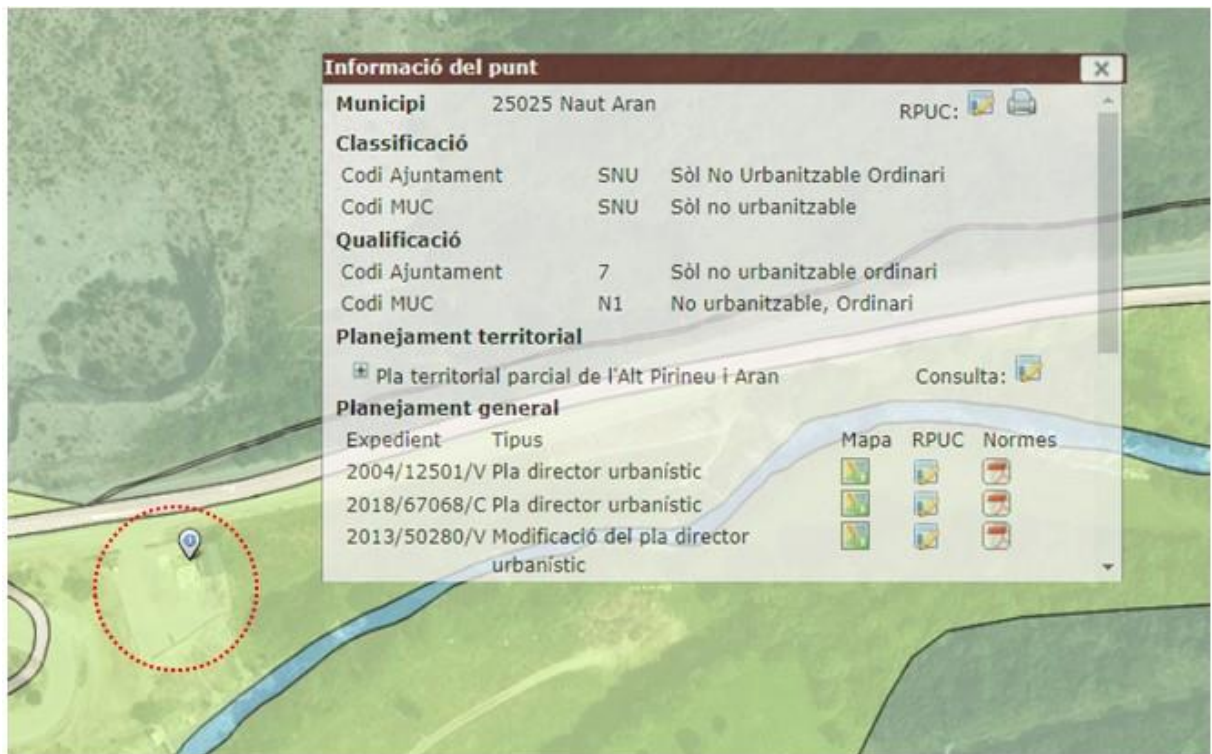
Informació del punt

Municipi 25025 Naut Aran RPUC:

Classificació

| | | |
|---|---|---|
| Codi Ajuntament | SNU | Sòl No Urbanitzable Ordinari |
| Codi MUC | SNU | Sòl no urbanitzable |

Qualificació

| | | |
|---|---|---|
| Codi Ajuntament | 7 | Sòl no urbanitzable ordinari |
| Codi MUC | N1 | No urbanitzable, Ordinari |

Planejament territorial

Pla territorial parcial de l'Alt Pirineu i Aran Consulta:

Planejament general

| Expedient | Tipus | Mapa | RPUC | Normes |
|---|---|---|---|---|
| 2004/12501/V | Pla director urbanístic | | | |
| 2018/67068/C | Pla director urbanístic | | | |
| 2013/50280/V | Modificació del pla director urbanístic | | | |